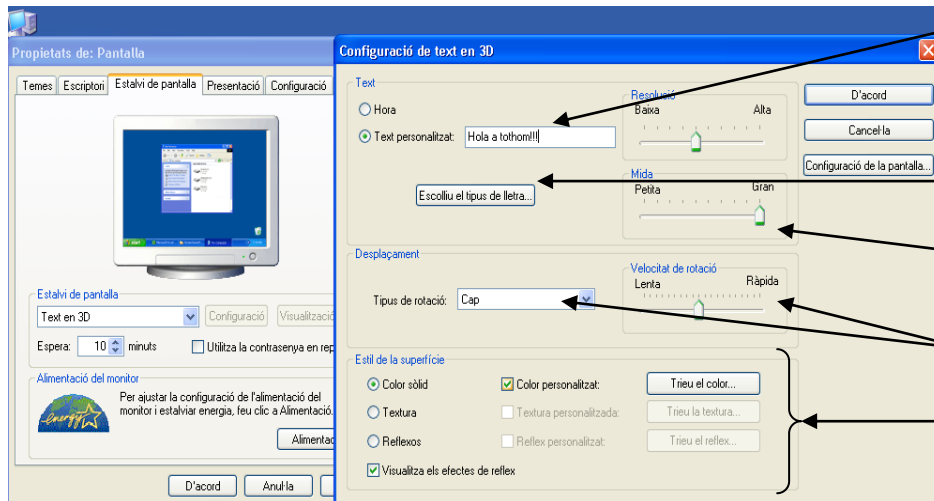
Propietats de: Pantalla

Temes | Escriptori | Estalvi de pantalla | Presentació | Configuració

Estalvi de pantalla

Text en 3D

Configuració

Visualitzaci

Espera: 10 minuts

Utilitza la contrasenya en rep

Alimentació del monitor

Per ajustar la configuració de l'alimentació del monitor i estalviar energia, feu clic a Alimentació.

Alimentac

D'acord

Anul·la

Configuració de text en 3D

Text

Hora

Text personalitzat: Hola a tothom!!!

Resolució

Baixa

Alta

Escolliu el tipus de lletra...

Mida

Petita

Gran

D'acord

Cancel·la

Configuració de la pantalla...

Desplaçament

Tipus de rotació: Cap

Velocitat de rotació

Lenta

Ràpida

Estil de la superfície

Color sòlid

Color personalitzat:

Trieu el color...

Textura

Textura personalitzada:

Trieu la textura...

Reflexos

Reflex personalitzat:

Trieu el reflex...

Visualitza els efectes de reflex